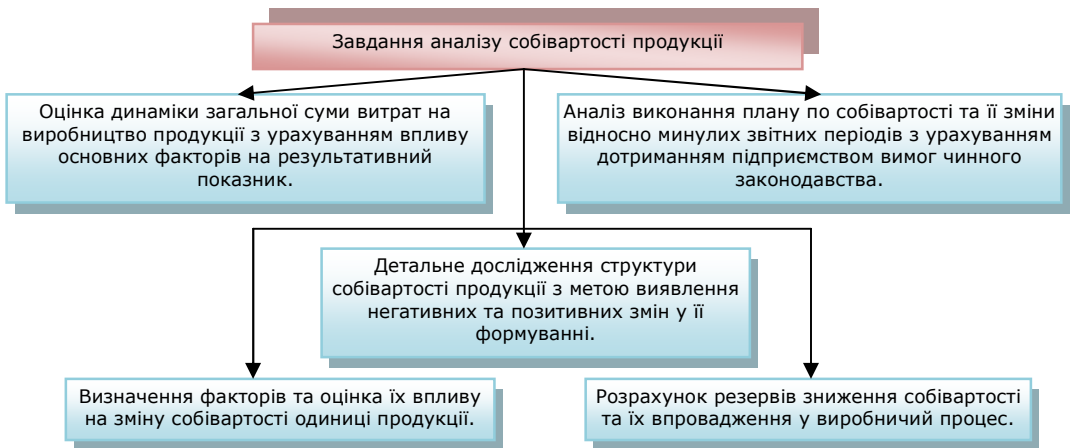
Завдання аналізу собівартості продукції

Оцінка динаміки загальної суми витрат на виробництво продукції з урахуванням впливу основних факторів на результативний показник.

Аналіз виконання плану по собівартості та її зміни відносно минулих звітних періодів з урахуванням дотриманням підприємством вимог чинного законодавства.

Детальне дослідження структури собівартості продукції з метою виявлення негативних та позитивних змін у її формуванні.

Визначення факторів та оцінка їх впливу на зміну собівартості одиниці продукції.

Розрахунок резервів зниження собівартості та їх впровадження у виробничий процес.